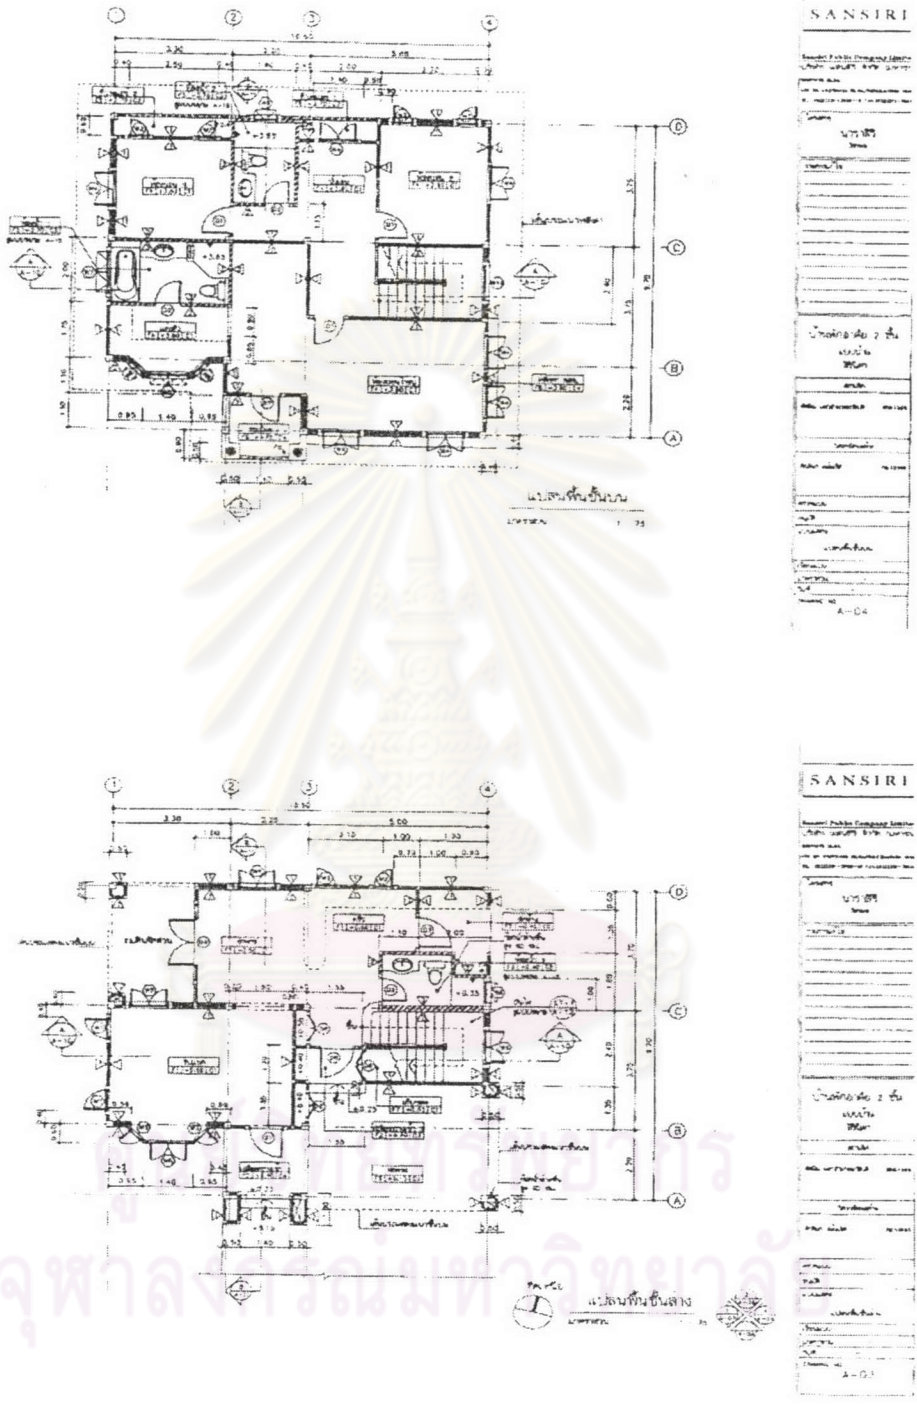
①
②
③
④
10.50
3.30
3.20
5.00
2.50
2.50
1.40
Ⓓ
Ⓒ
Ⓑ
Ⓐ
+3.85
+3.85
3.75
9.70
2.90
3.15
2.20
2.00
1.75
1.10
1.50
0.85
1.40
0.85
แปลนพื้นชั้นบน
1 : 75

SANSIRI
Sansiri Public Company Limited
นารายณ์
บ้านพักอาศัย 2 ชั้น
แบบบ้าน
A – 04

①
②
③
④
10.50
3.30
2.20
5.00
3.10
1.00
1.00
0.90
Ⓓ
Ⓒ
Ⓑ
Ⓐ
3.75
9.70
2.40
1.30
2.20
+0.35
+0.25
0.85
1.40
0.85
0.85
1.40
0.85
แปลนพื้นชั้นล่าง

SANSIRI
Sansiri Public Company Limited
นารายณ์
บ้านพักอาศัย 2 ชั้น
แบบบ้าน
A – 03

ศูนย์วิทยทรัพยากร
จุฬาลงกรณ์มหาวิทยาลัย